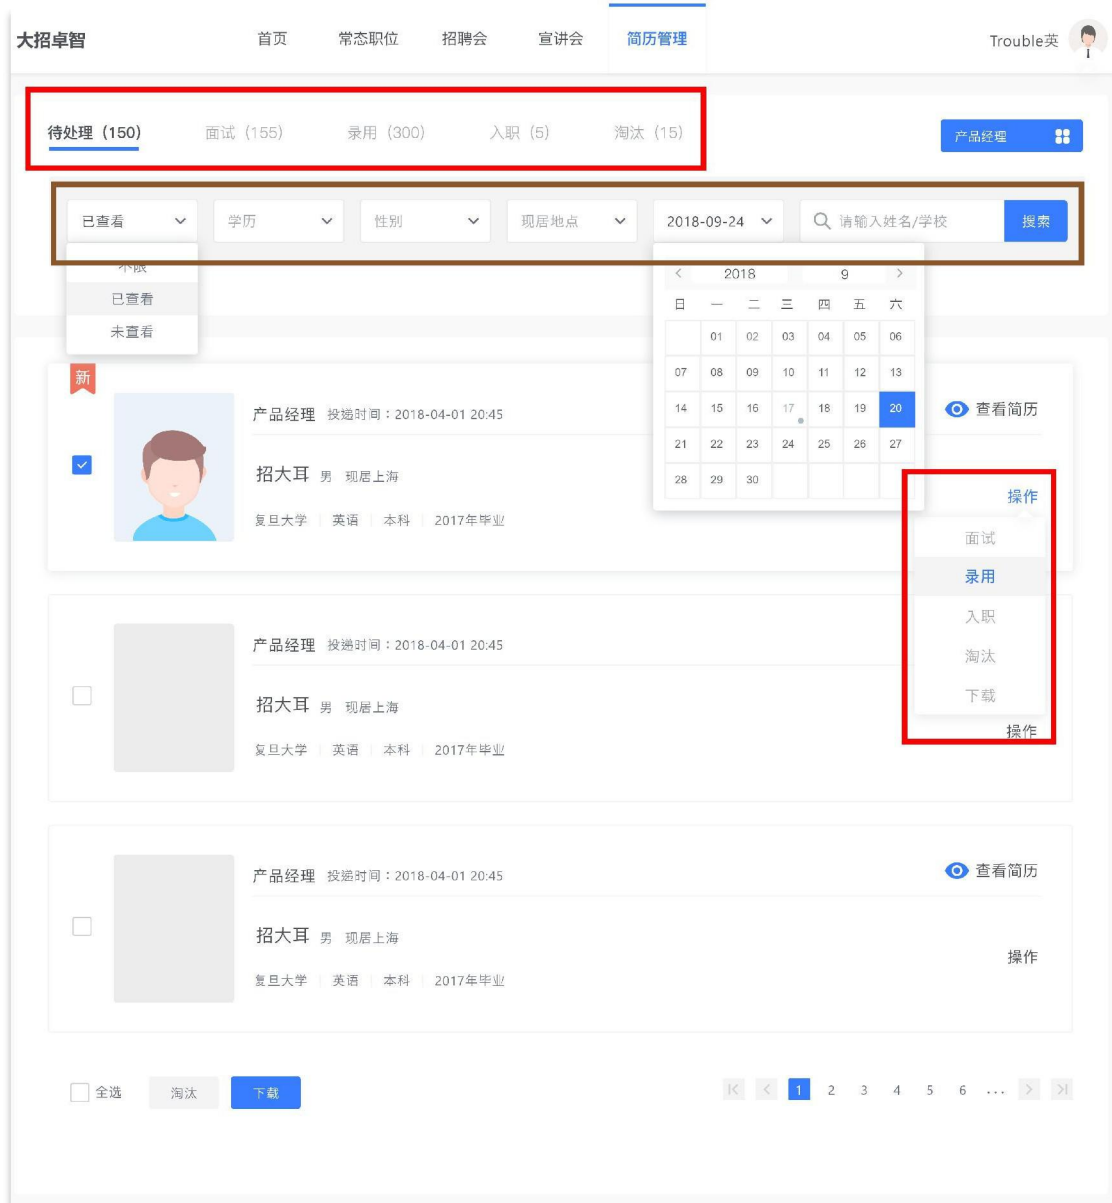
大招卓智 首页 常态职位 招聘会 宣讲会 简历管理 Trouble英

待处理（150） 面试（155） 录用（300） 入职（5） 淘汰（15）

产品经理

已查看 学历 性别 现居地点 2018-09-24 请输入姓名/学校 搜索

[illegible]
已查看
未查看

2018 9

| 日 | 一 | 二 | 三 | 四 | 五 | 六 |
|---|---|---|---|---|---|---|
| | 01 | 02 | 03 | 04 | 05 | 06 |
| 07 | 08 | 09 | 10 | 11 | 12 | 13 |
| 14 | 15 | 16 | 17 | 18 | 19 | 20 |
| 21 | 22 | 23 | 24 | 25 | 26 | 27 |
| 28 | 29 | 30 | | | | |

新

产品经理 投递时间：2018-04-01 20:45
招大耳 男 现居上海
复旦大学 英语 本科 2017年毕业

查看简历
操作
面试
录用
入职
淘汰
下载

产品经理 投递时间：2018-04-01 20:45
招大耳 男 现居上海
复旦大学 英语 本科 2017年毕业

操作

产品经理 投递时间：2018-04-01 20:45
招大耳 男 现居上海
复旦大学 英语 本科 2017年毕业

查看简历
操作

全选 淘汰 下载

1 2 3 4 5 6 ...